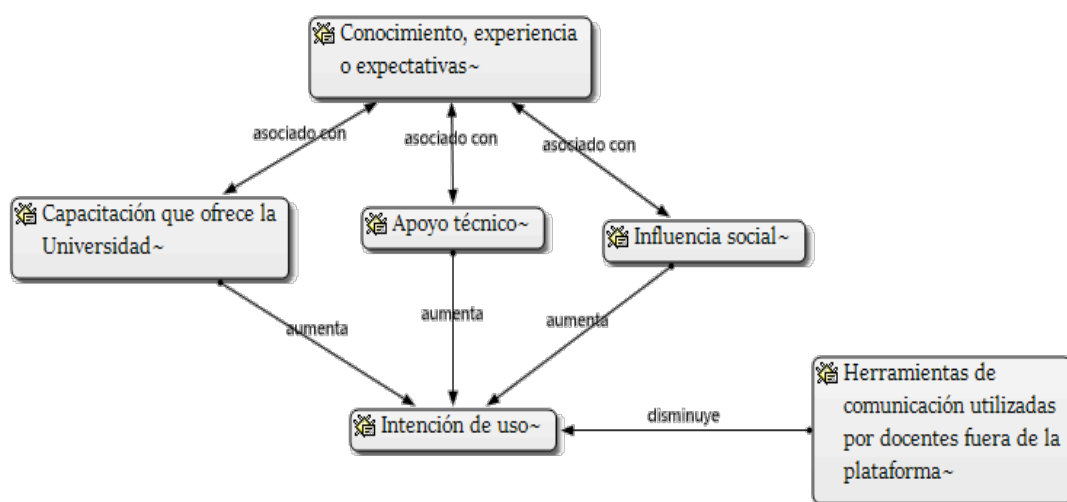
Conocimiento, experiencia o expectativas~

asociado con

asociado con

asociado con

Capacitación que ofrece la Universidad~

Apoyo técnico~

Influencia social~

aumenta

aumenta

aumenta

Intención de uso~

disminuye

Herramientas de comunicación utilizadas por docentes fuera de la plataforma~